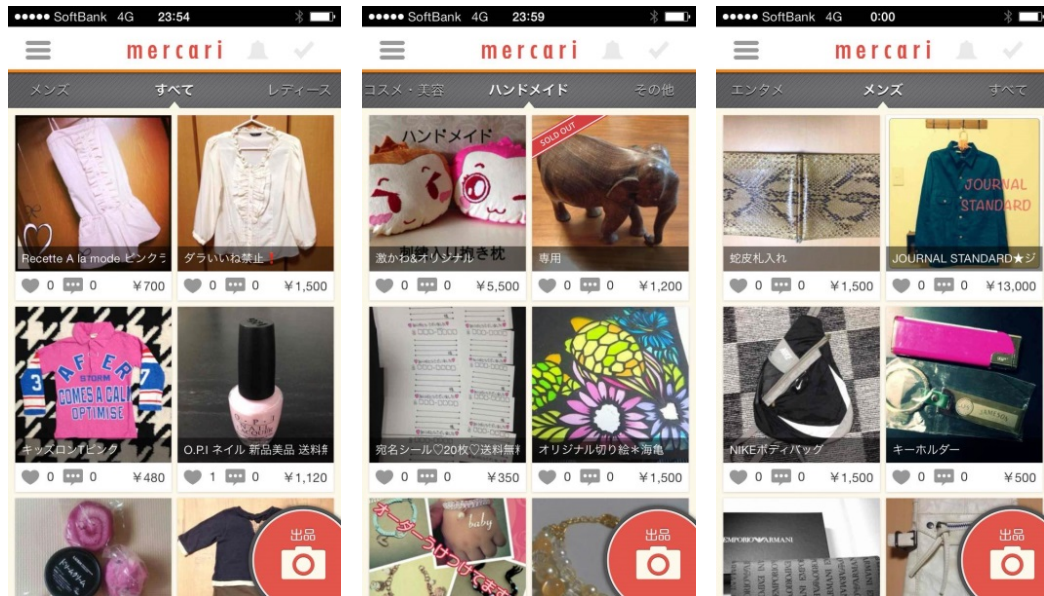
●●●●● SoftBank 4G 23:54

mercari

メンズ すべて レディース

Recette A la mode ピンク

0 0 ¥700

ダラいいね禁止

0 0 ¥1,500

AFER STORM COMES A CALI OPTIMISE

キッズロンTピンク

0 0 ¥480

O.P.I ネイル 新品美品 送料

1 0 ¥1,120

出品

●●●●● SoftBank 4G 23:59

mercari

コスメ・美容 ハンドメイド その他

ハンドメイド

激かわ&オリジナル

0 0 ¥5,500

SOLD OUT

専用

0 0 ¥1,200

宛名シール♡20枚♡送料無

0 0 ¥350

オリジナル切り絵＊海亀

0 0 ¥1,500

baby

出品

●●●●● SoftBank 4G 0:00

mercari

エンタメ メンズ すべて

蛇皮札入れ

0 0 ¥1,500

JOURNAL STANDARD

JOURNAL STANDARD★ジ

0 0 ¥13,000

NIKEボディバッグ

0 0 ¥1,500

キーホルダー

0 0 ¥500

EMPORIO ARMANI

出品